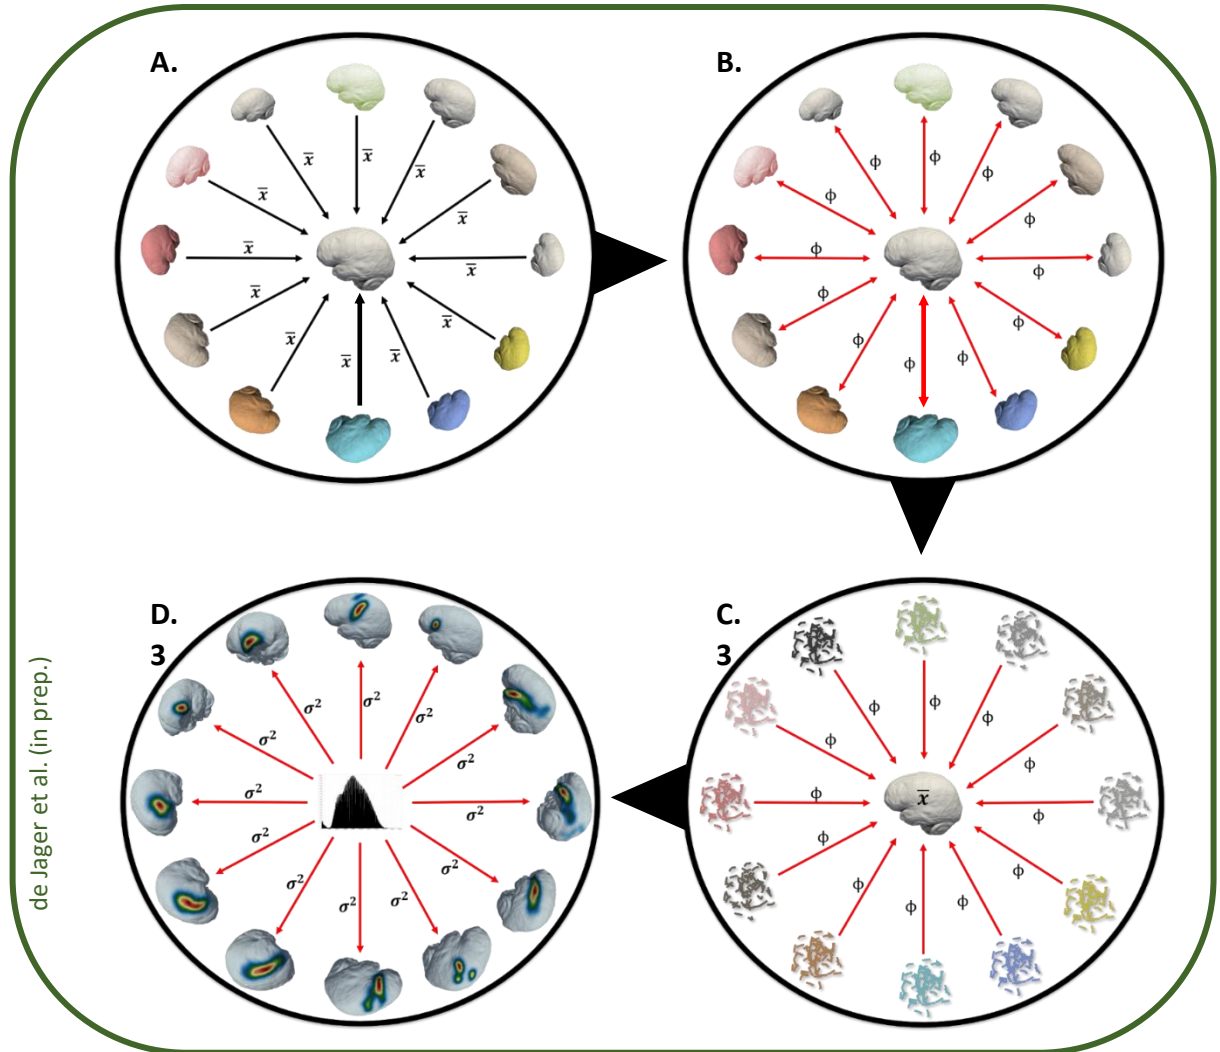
A.

$\bar{x}$ $\bar{x}$ $\bar{x}$ $\bar{x}$ $\bar{x}$ $\bar{x}$ $\bar{x}$ $\bar{x}$ $\bar{x}$ $\bar{x}$ $\bar{x}$ $\bar{x}$

B.

ϕ ϕ ϕ ϕ ϕ ϕ ϕ ϕ ϕ ϕ ϕ ϕ

D.
3

$\sigma^2$ $\sigma^2$ $\sigma^2$ $\sigma^2$ $\sigma^2$ $\sigma^2$ $\sigma^2$ $\sigma^2$ $\sigma^2$ $\sigma^2$ $\sigma^2$ $\sigma^2$

C.
3

ϕ ϕ ϕ ϕ ϕ ϕ ϕ ϕ ϕ ϕ ϕ ϕ

$\bar{x}$

de Jager et al. (in prep.)